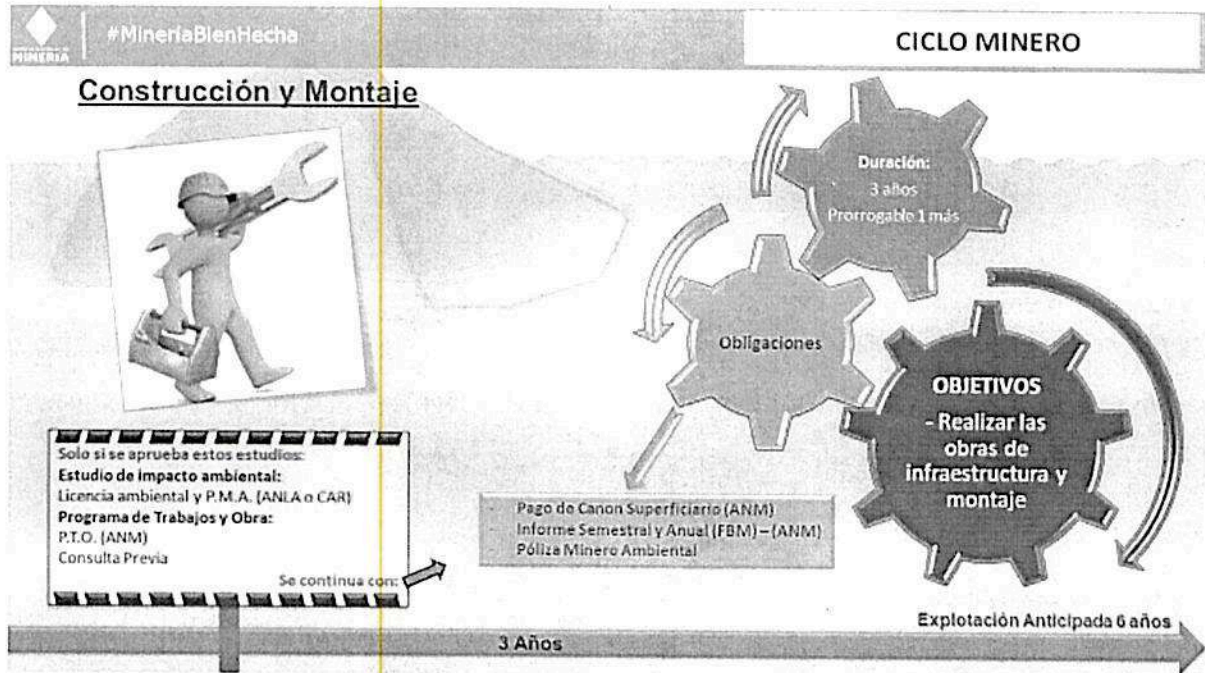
MINERÍA

#MineríaBienHecha

CICLO MINERO

Construcción y Montaje

Duración:
3 años
Prorrogable 1 más

Obligaciones

OBJETIVOS
- Realizar las obras de infraestructura y montaje

Solo si se aprueba estos estudios:
Estudio de impacto ambiental:
Licencia ambiental y P.M.A. (ANLA o CAR)
Programa de Trabajos y Obra:
P.T.O. (ANM)
Consulta Previa
Se continua con:

- Pago de Canon Superficiario (ANM)
- Informe Semestral y Anual (FBM) – (ANM)
- Póliza Minero Ambiental

Explotación Anticipada 6 años

3 Años